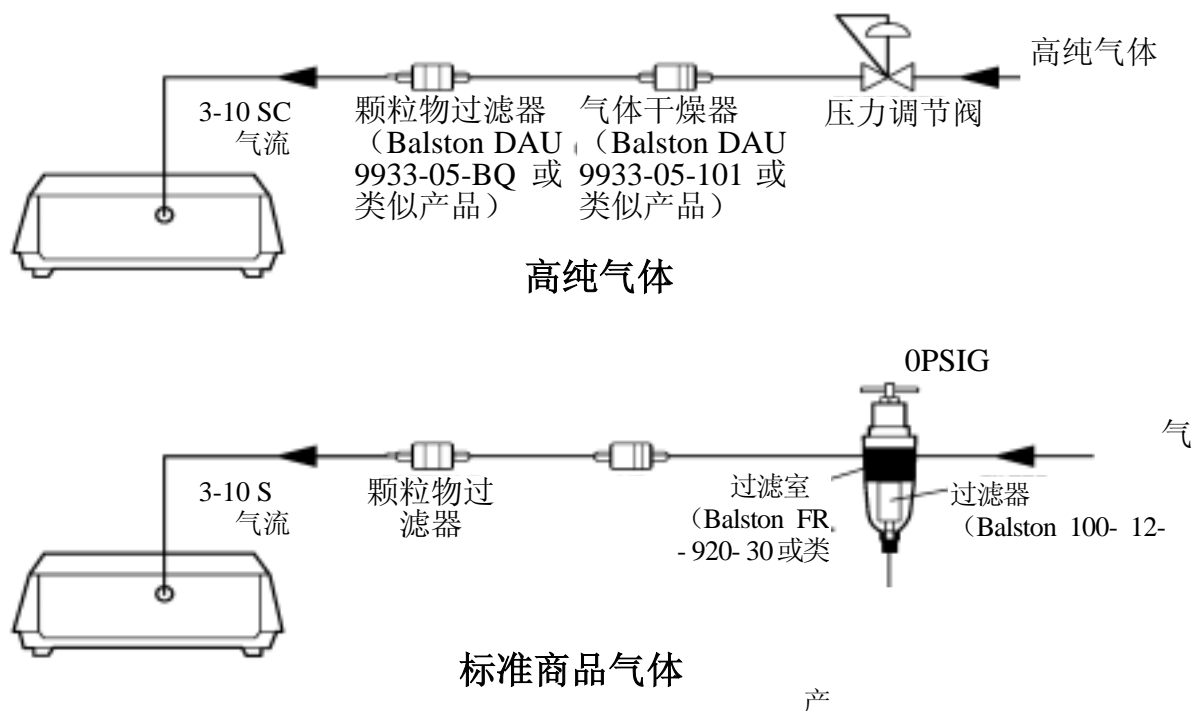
高纯气体

3-10 SC
气流

颗粒物过滤器（Balston DAU 9933-05-BQ 或类似产品）

气体干燥器（Balston DAU 9933-05-101 或类似产品）

压力调节阀

高纯气体

0PSIG

气

3-10 S
气流

颗粒物过滤器

过滤室（Balston FR - 920- 30或类

过滤器（Balston 100- 12-

标准商品气体

产